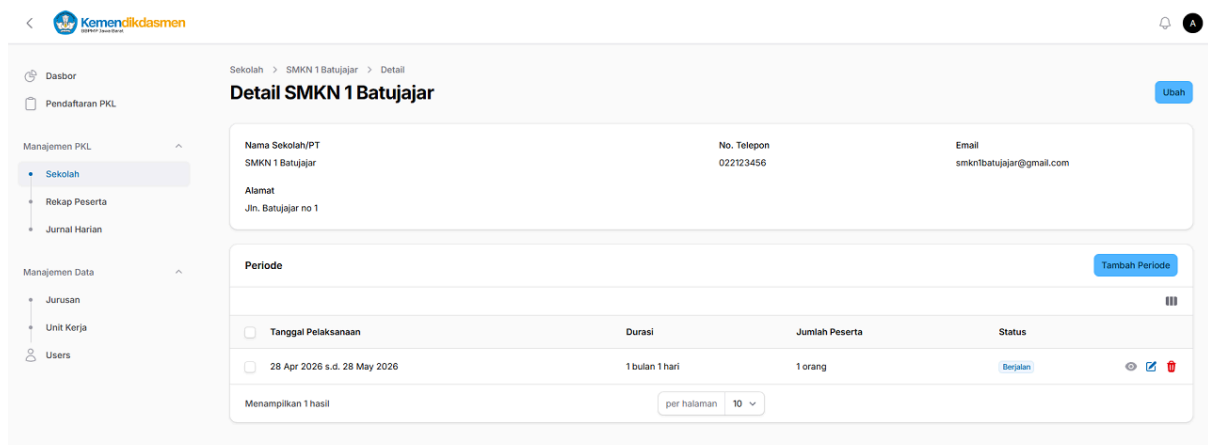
Kemendikdasmen
BBPMP Jawa Barat

A

Dasbor
Pendaftaran PKL

Manajemen PKL
Sekolah
Rekap Peserta
Jurnal Harian

Manajemen Data
Jurusan
Unit Kerja
Users

Sekolah > SMKN 1 Batujajar > Detail

Detail SMKN 1 Batujajar

Ubah

Nama Sekolah/PT
SMKN 1 Batujajar

No. Telepon
022123456

Email
smkn1batujajar@gmail.com

Alamat
Jln. Batujajar no 1

Periode

Tambah Periode

| Tanggal Pelaksanaan | Durasi | Jumlah Peserta | Status |
|---|---|---|---|
| 28 Apr 2026 s.d. 28 May 2026 | 1 bulan 1 hari | 1 orang | Berjalan |

Menampilkan 1 hasil

per halaman 10